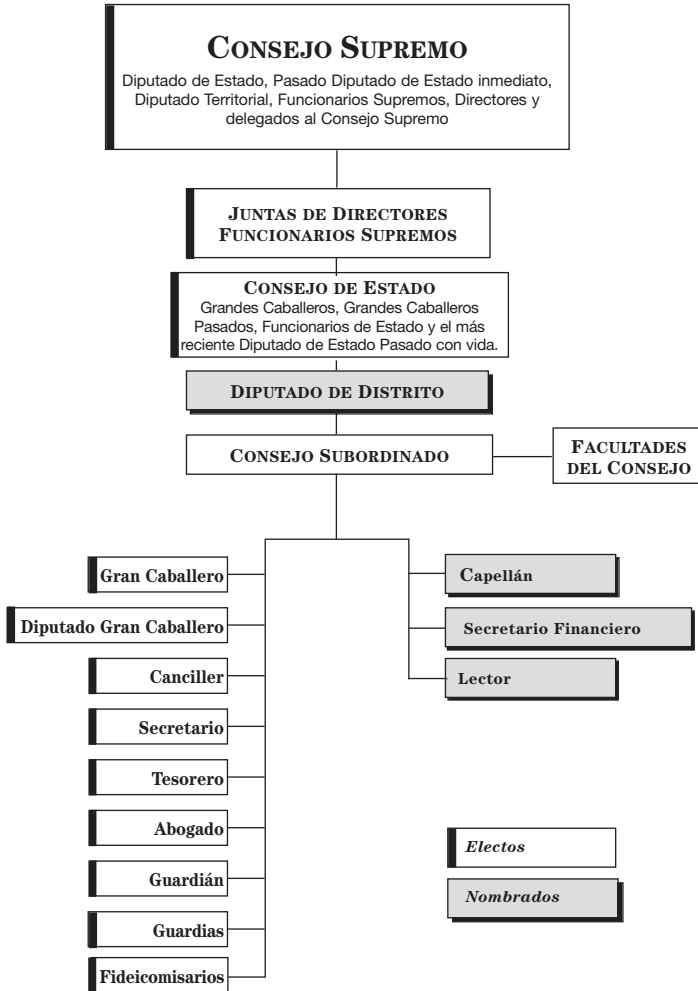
CONSEJO SUPREMO

Diputado de Estado, Pasado Diputado de Estado inmediato, Diputado Territorial, Funcionarios Supremos, Directores y delegados al Consejo Supremo

JUNTAS DE DIRECTORES
FUNCIONARIOS SUPREMOS

CONSEJO DE ESTADO
Grandes Caballeros, Grandes Caballeros Pasados, Funcionarios de Estado y el más reciente Diputado de Estado Pasado con vida.

DIPUTADO DE DISTRITO

CONSEJO SUBORDINADO

FACULTADES DEL CONSEJO

Gran Caballero

Diputado Gran Caballero

Canciller

Secretario

Tesorero

Abogado

Guardián

Guardias

Fideicomisarios

Capellán

Secretario Financiero

Lector

Electos

Nombrados